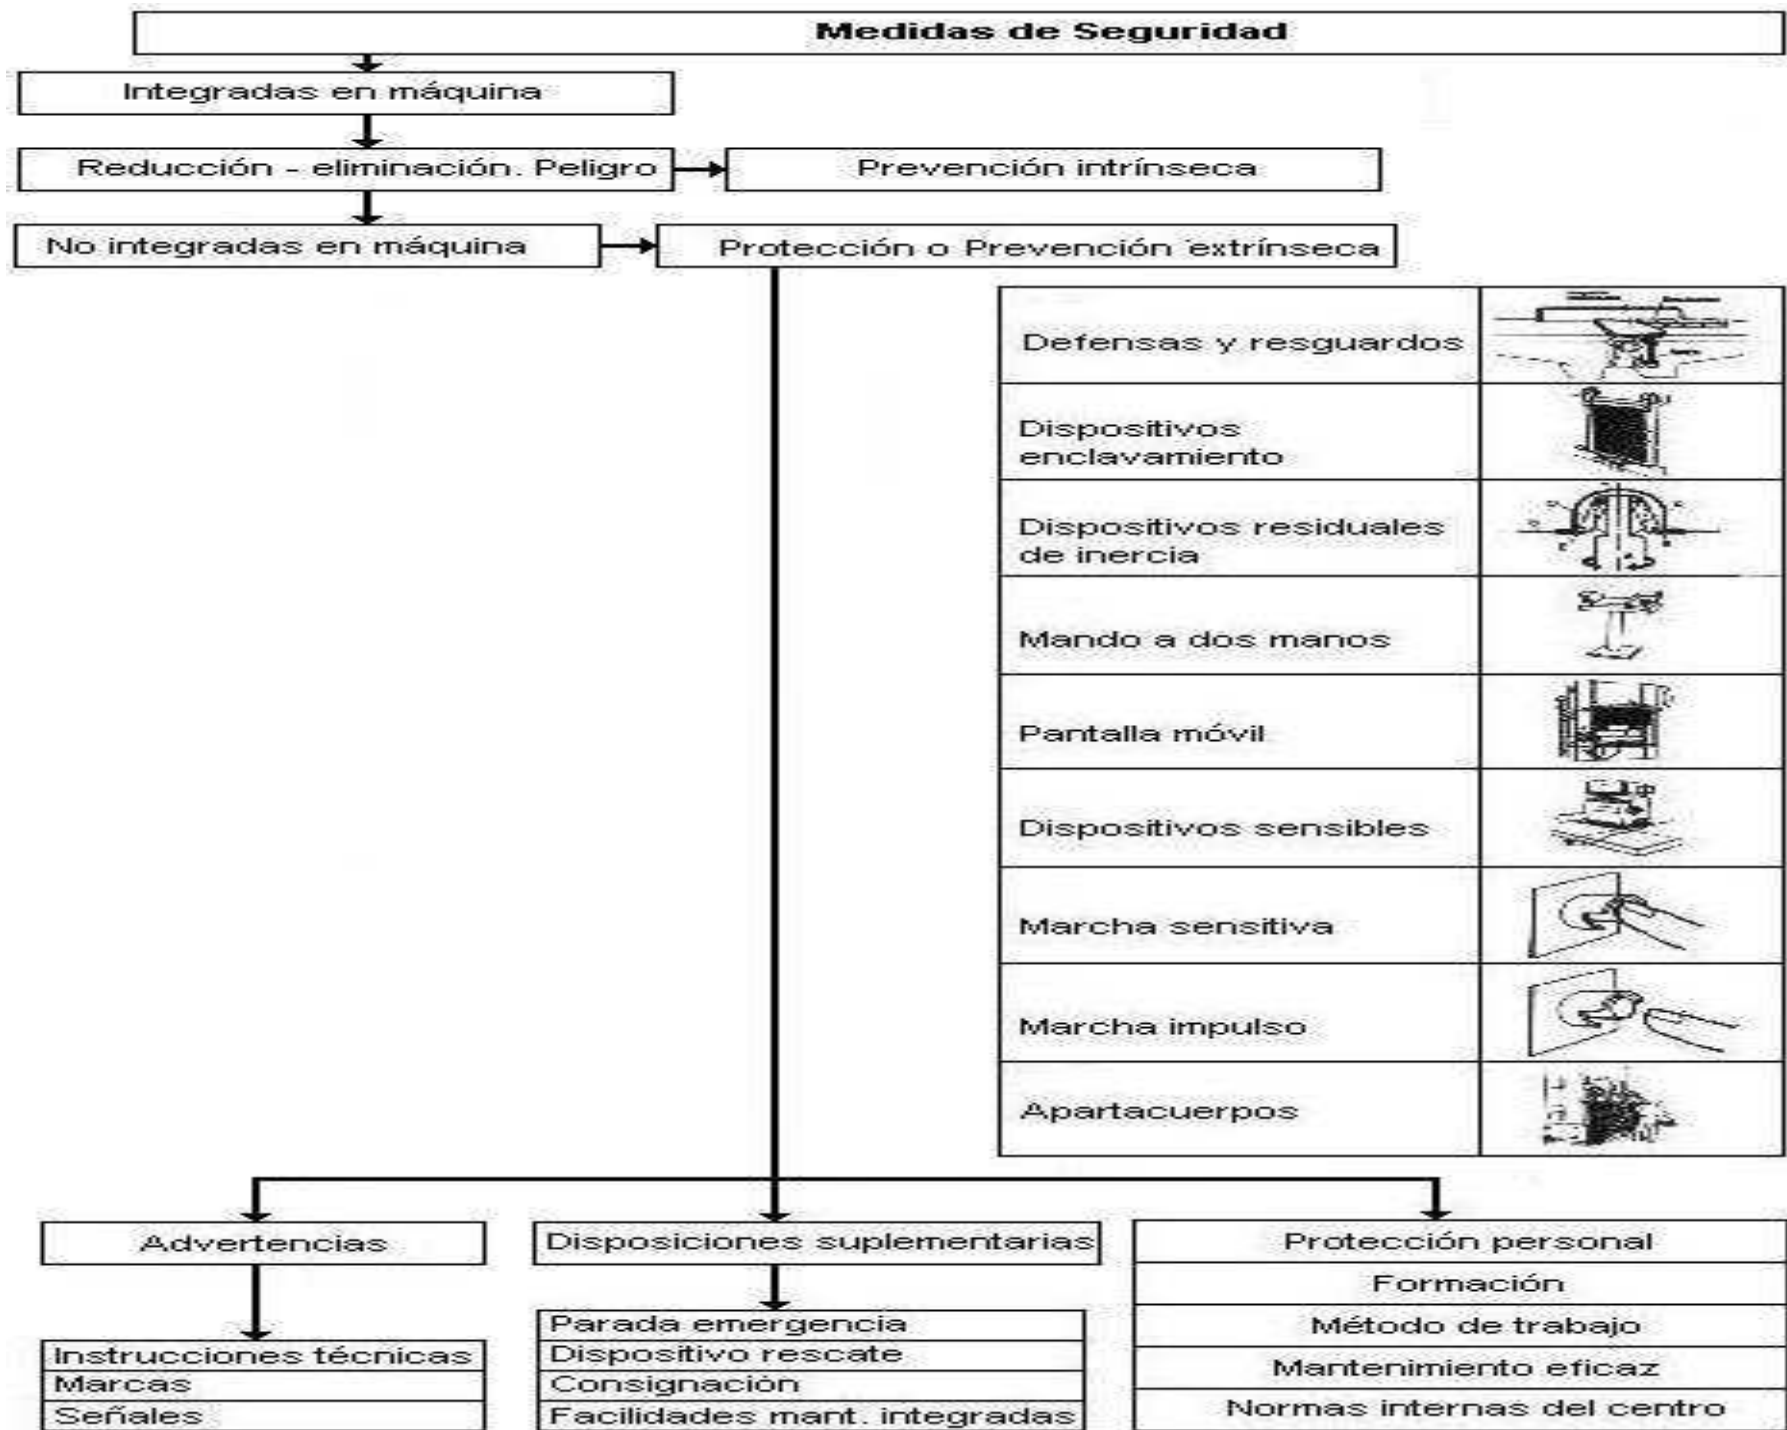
Medidas de Seguridad

Integradas en máquina

Reducción - eliminación. Peligro

Prevención intrínseca

No integradas en máquina

Protección o Prevención extrínseca

| | |
|---|---|
| Defensas y resguardos | |
| Dispositivos enclavamiento | |
| Dispositivos residuales de inercia | |
| Mando a dos manos | |
| Pantalla móvil | |
| Dispositivos sensibles | |
| Marcha sensitiva | |
| Marcha impulso | |
| Apartacuerpos | |

Advertencias

| |
|---|
| Instrucciones técnicas |
| Marcas |
| Señales |

Disposiciones suplementarias

| |
|---|
| Parada emergencia |
| Dispositivo rescate |
| Consignación |
| Facilidades mant. integradas |

| |
|---|
| Protección personal |
| Formación |
| Método de trabajo |
| Mantenimiento eficaz |
| Normas internas del centro |